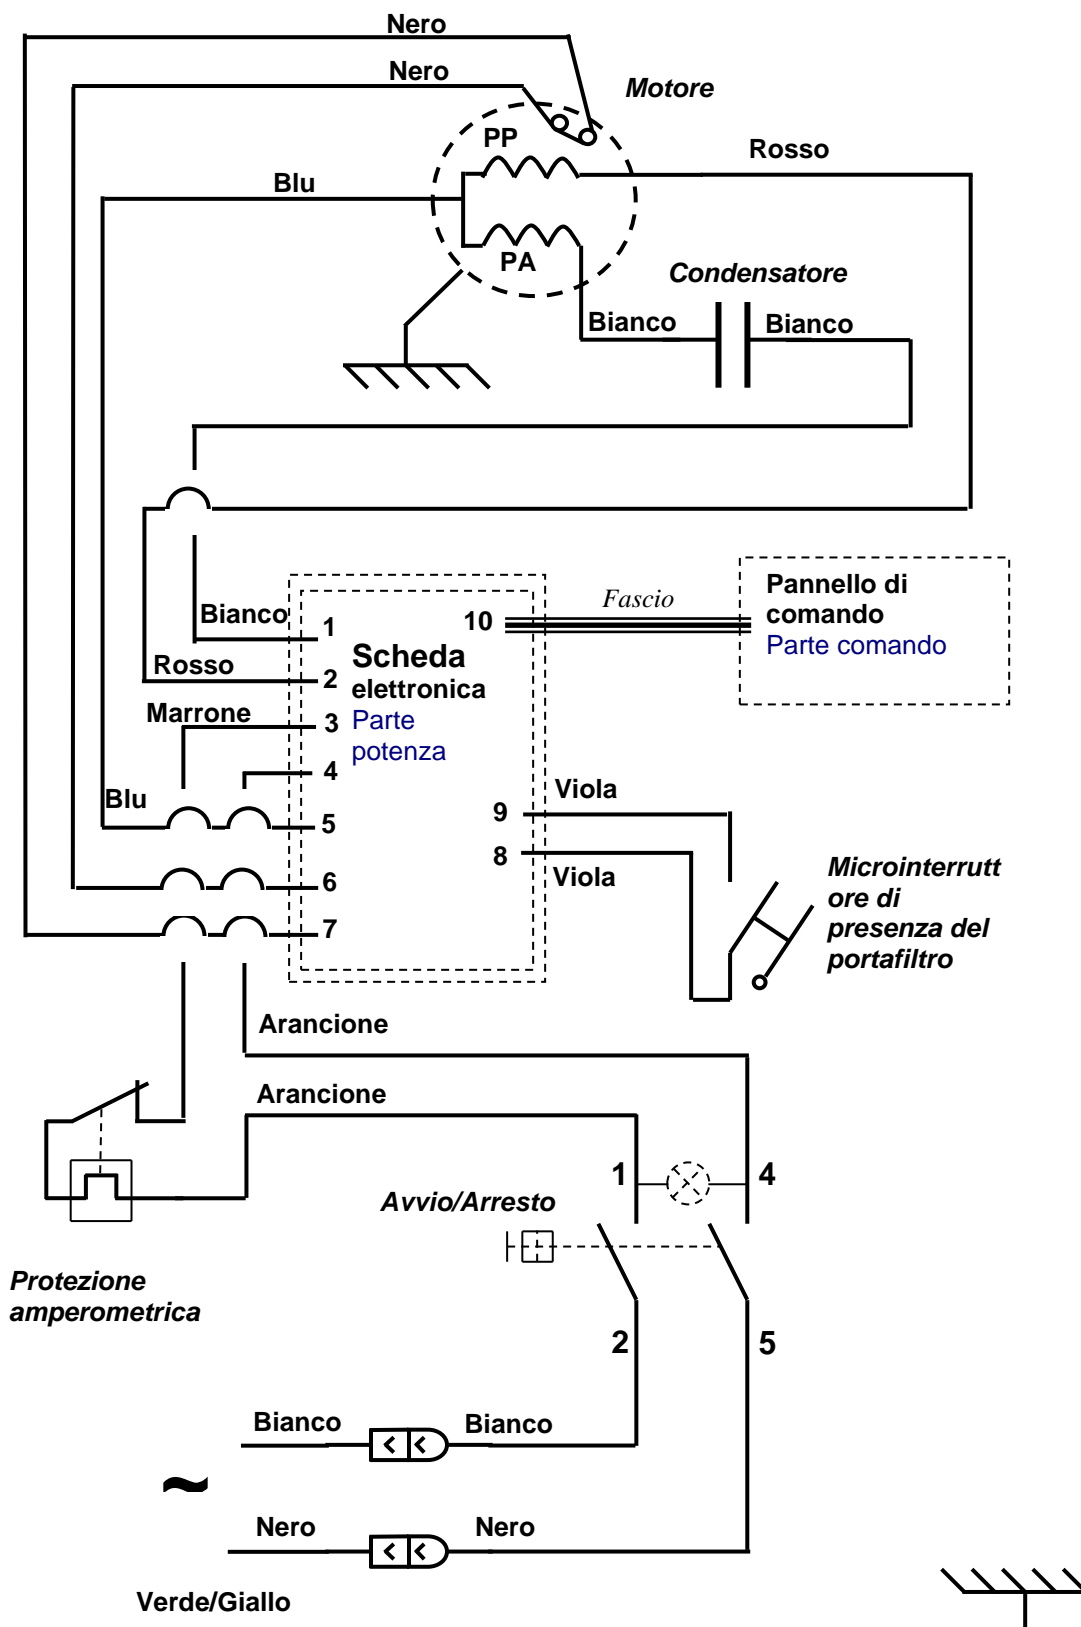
Nero

Nero

Motore

PP

Rosso

Blu

PA

Condensatore

Bianco

Bianco

Fascio

Pannello di comando
Parte comando

Bianco

1

10

Scheda elettronica
Parte potenza

Rosso

2

Marrone

3

4

Blu

5

Viola

9

8

Viola

6

7

Microinterruttore di presenza del portafiltro

Arancione

Arancione

1

4

Avvio/Arresto

Protezione amperometrica

2

5

Bianco

Bianco

~

Nero

Nero

Verde/Giallo